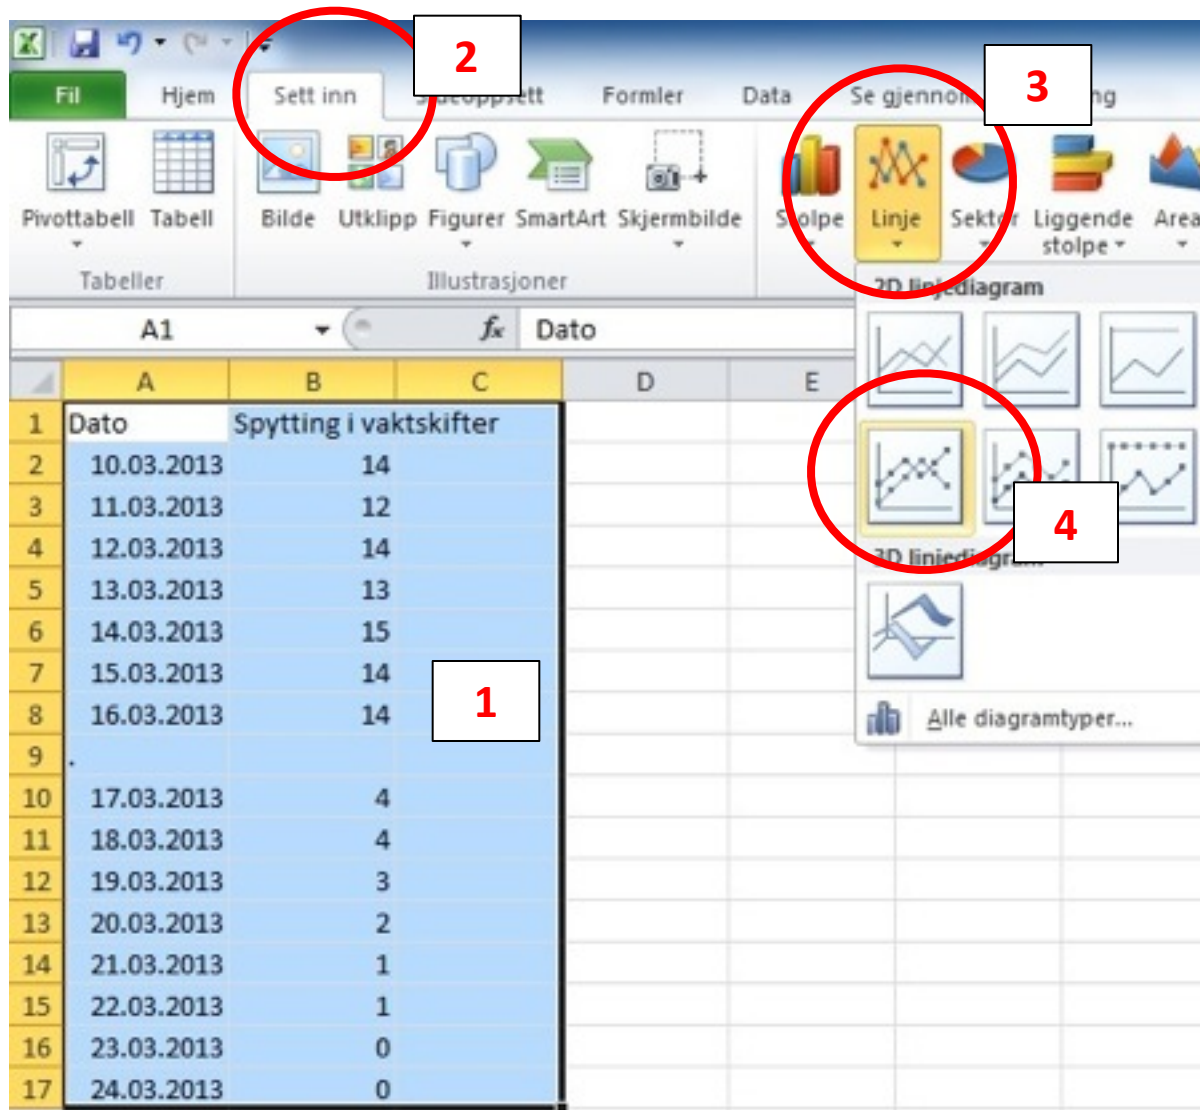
Fil | Hjem | Sett inn | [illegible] | Formler | Data | Se gjennom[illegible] | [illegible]ng

2

3

Pivottabell | Tabell
Tabeller

Bilde | Utklipp | Figurer | SmartArt | Skjermbilde
Illustrasjoner

Stolpe | Linje | Sektor | Liggende stolpe | Area

2D linjediagram

3D linjediagram

Alle diagramtyper...

4

A1 | $f_x$ | Dato

|  | A | B | C | D | E |
|---|---|---|---|---|---|
| 1 | Dato | Spytting i vaktskifter |  |  |  |
| 2 | 10.03.2013 | 14 |  |  |  |
| 3 | 11.03.2013 | 12 |  |  |  |
| 4 | 12.03.2013 | 14 |  |  |  |
| 5 | 13.03.2013 | 13 |  |  |  |
| 6 | 14.03.2013 | 15 |  |  |  |
| 7 | 15.03.2013 | 14 |  |  |  |
| 8 | 16.03.2013 | 14 |  |  |  |
| 9 | . |  |  |  |  |
| 10 | 17.03.2013 | 4 |  |  |  |
| 11 | 18.03.2013 | 4 |  |  |  |
| 12 | 19.03.2013 | 3 |  |  |  |
| 13 | 20.03.2013 | 2 |  |  |  |
| 14 | 21.03.2013 | 1 |  |  |  |
| 15 | 22.03.2013 | 1 |  |  |  |
| 16 | 23.03.2013 | 0 |  |  |  |
| 17 | 24.03.2013 | 0 |  |  |  |

1